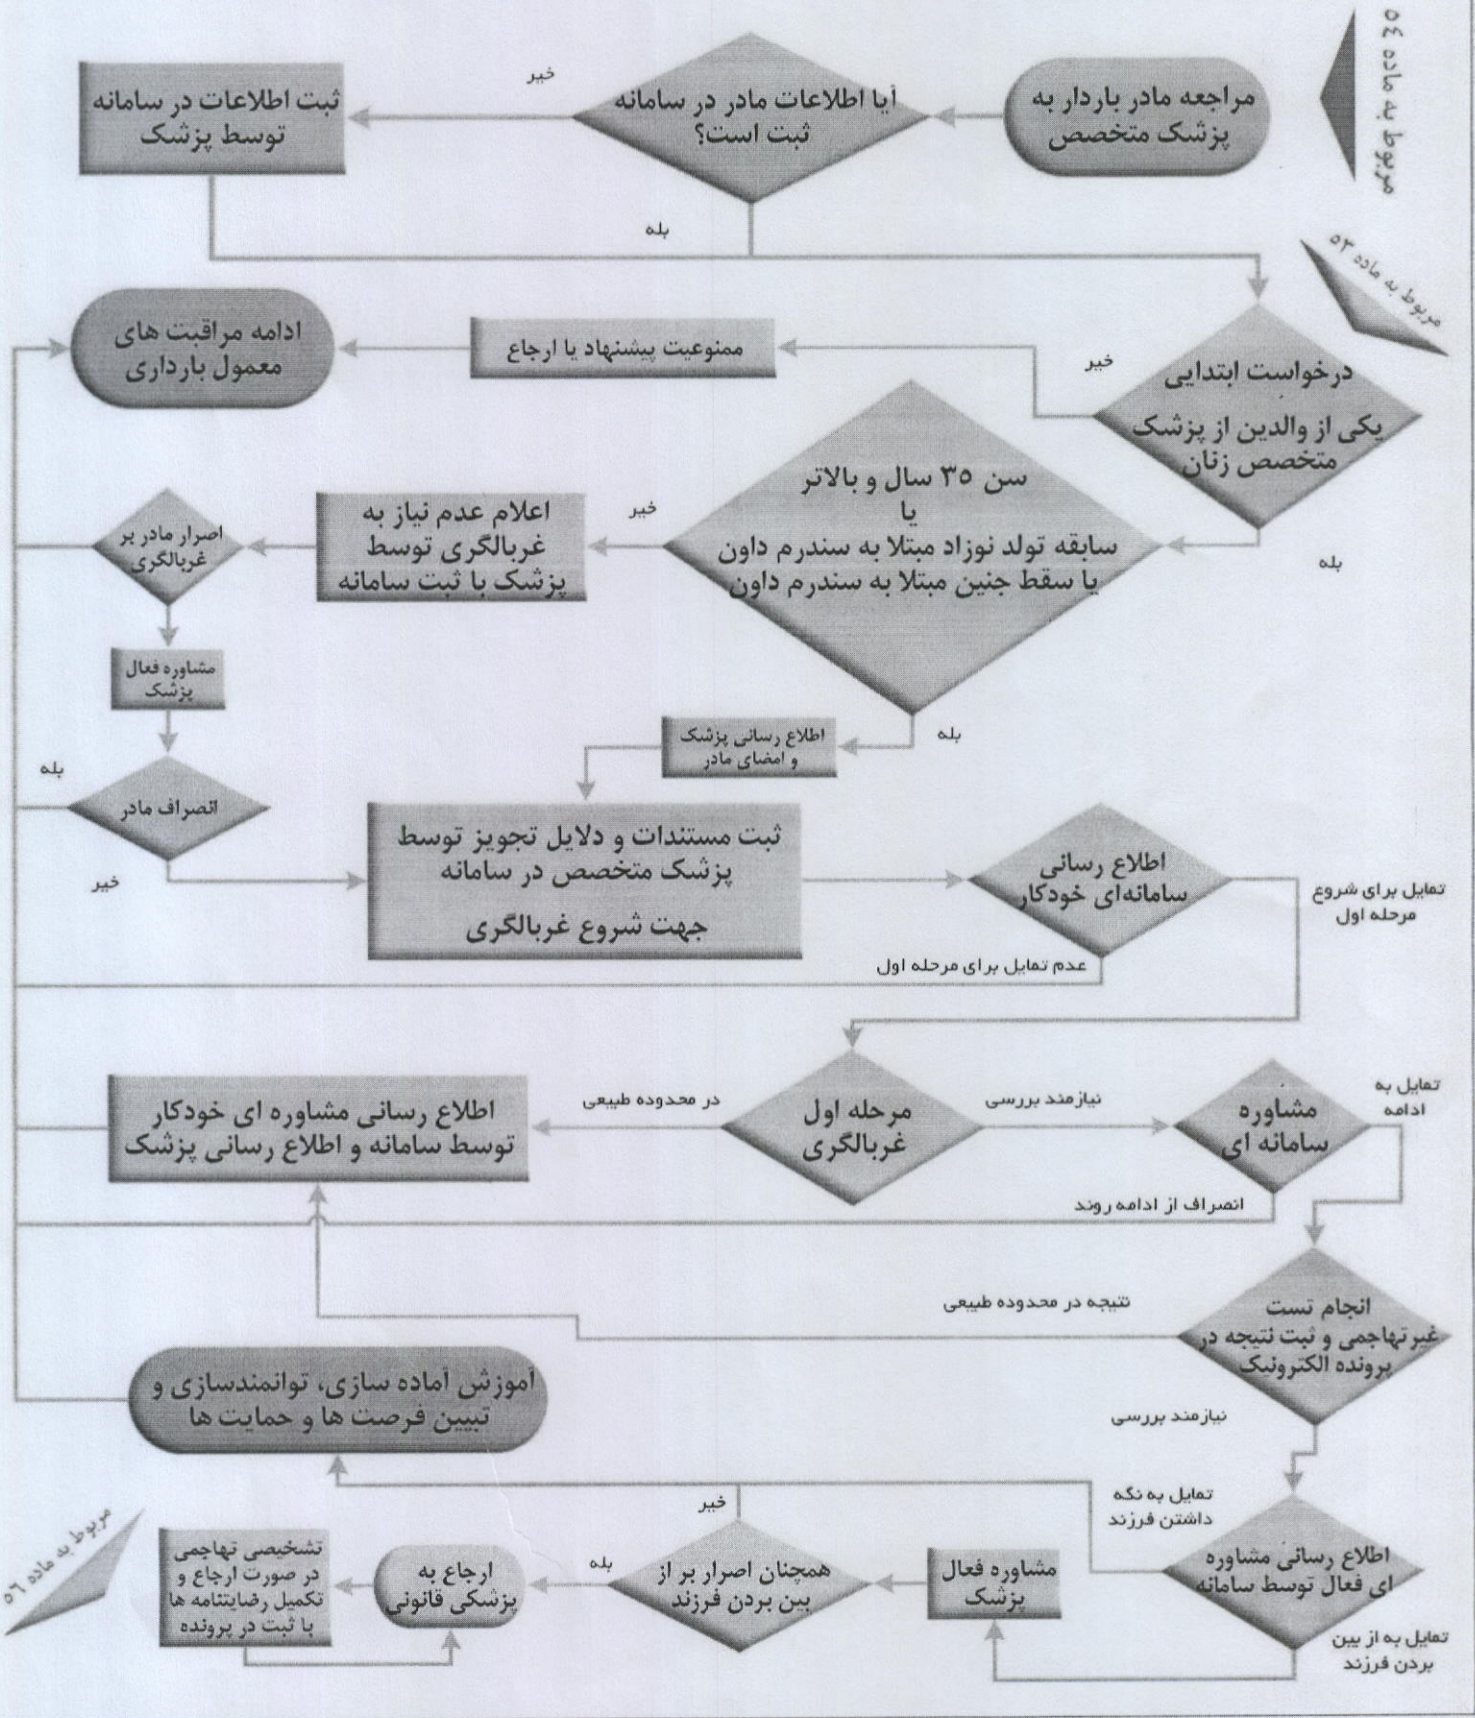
مربوط به ماده ۵۴

مراجعه مادر باردار به پزشک متخصص

آیا اطلاعات مادر در سامانه ثبت است؟

خیر

ثبت اطلاعات در سامانه توسط پزشک

بله

مربوط به ماده ۵۳

درخواست ابتدایی یکی از والدین از پزشک متخصص زنان

خیر

ممنوعیت پیشنهاد یا ارجاع

ادامه مراقبت های معمول بارداری

بله

سن ۳۵ سال و بالاتر یا سابقه تولد نوزاد مبتلا به سندرم داون یا سقط جنین مبتلا به سندرم داون

خیر

اعلام عدم نیاز به غربالگری توسط پزشک با ثبت سامانه

اصرار مادر بر غربالگری

مشاوره فعال پزشک

بله

انصراف مادر

خیر

بله

اطلاع رسانی پزشک و امضای مادر

ثبت مستندات و دلایل تجویز توسط پزشک متخصص در سامانه جهت شروع غربالگری

اطلاع رسانی سامانه‌ای خودکار

تمایل برای شروع مرحله اول

عدم تمایل برای مرحله اول

اطلاع رسانی مشاوره ای خودکار توسط سامانه و اطلاع رسانی پزشک

در محدوده طبیعی

مرحله اول غربالگری

نیازمند بررسی

مشاوره سامانه ای

تمایل به ادامه

انصراف از ادامه روند

نتیجه در محدوده طبیعی

انجام تست غیرتهاجمی و ثبت نتیجه در پرونده الکترونیک

آموزش آماده سازی، توانمندسازی و تبیین فرصت ها و حمایت ها

نیازمند بررسی

تمایل به نگه داشتن فرزند

خیر

اطلاع رسانی مشاوره ای فعال توسط سامانه

مشاوره فعال پزشک

همچنان اصرار بر از بین بردن فرزند

بله

ارجاع به پزشکی قانونی

تشخیصی تهاجمی در صورت ارجاع و تکمیل رضایتنامه ها با ثبت در پرونده

مربوط به ماده ۵۶

تمایل به از بین بردن فرزند